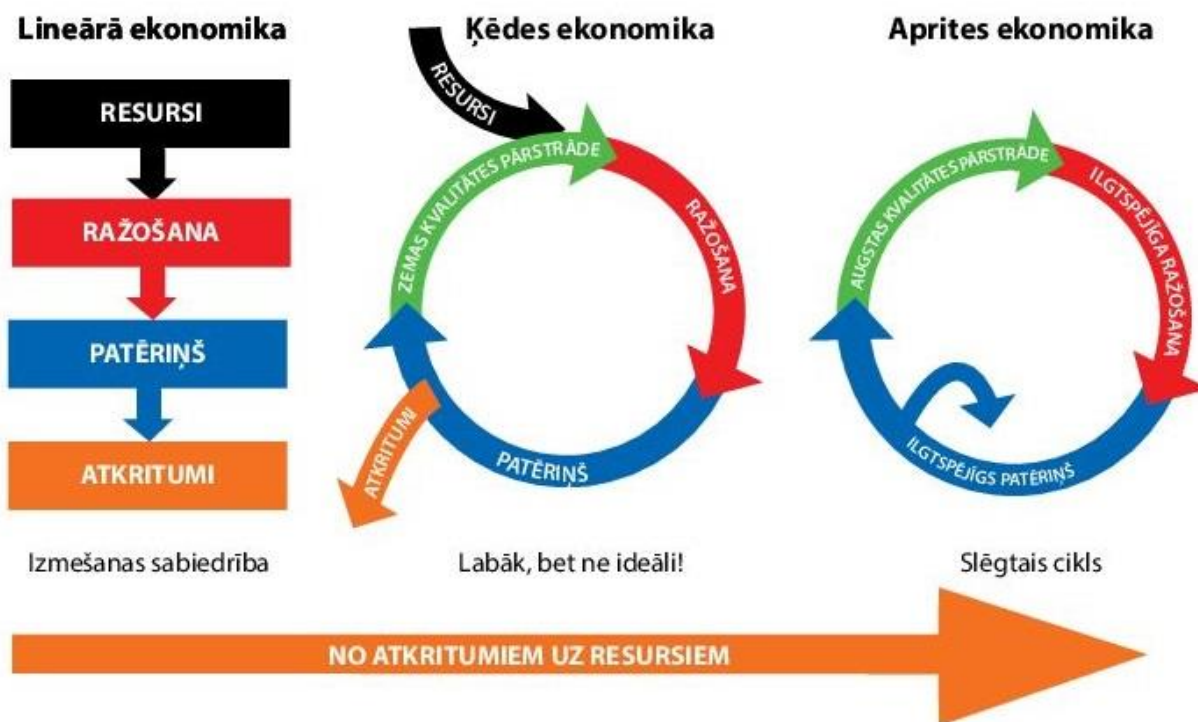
Lineārā ekonomika

RESURSI

RAŽOŠANA

PATĒRIŅŠ

ATKRITUMI

Izmešanas sabiedrība

Ķēdes ekonomika

RESURSI

ZEMAS KVALITĀTES PĀRSTRĀDE

RAŽOŠANA

PATĒRIŅŠ

ATKRITUMI

Labāk, bet ne ideāli!

Aprites ekonomika

AUGSTAS KVALITĀTES PĀRSTRĀDE

ILGTSPĒJĪGA RAŽOŠANA

ILGTSPĒJĪGS PATĒRIŅŠ

Slēgtais cikls

NO ATKRITUMIEM UZ RESURSIEM